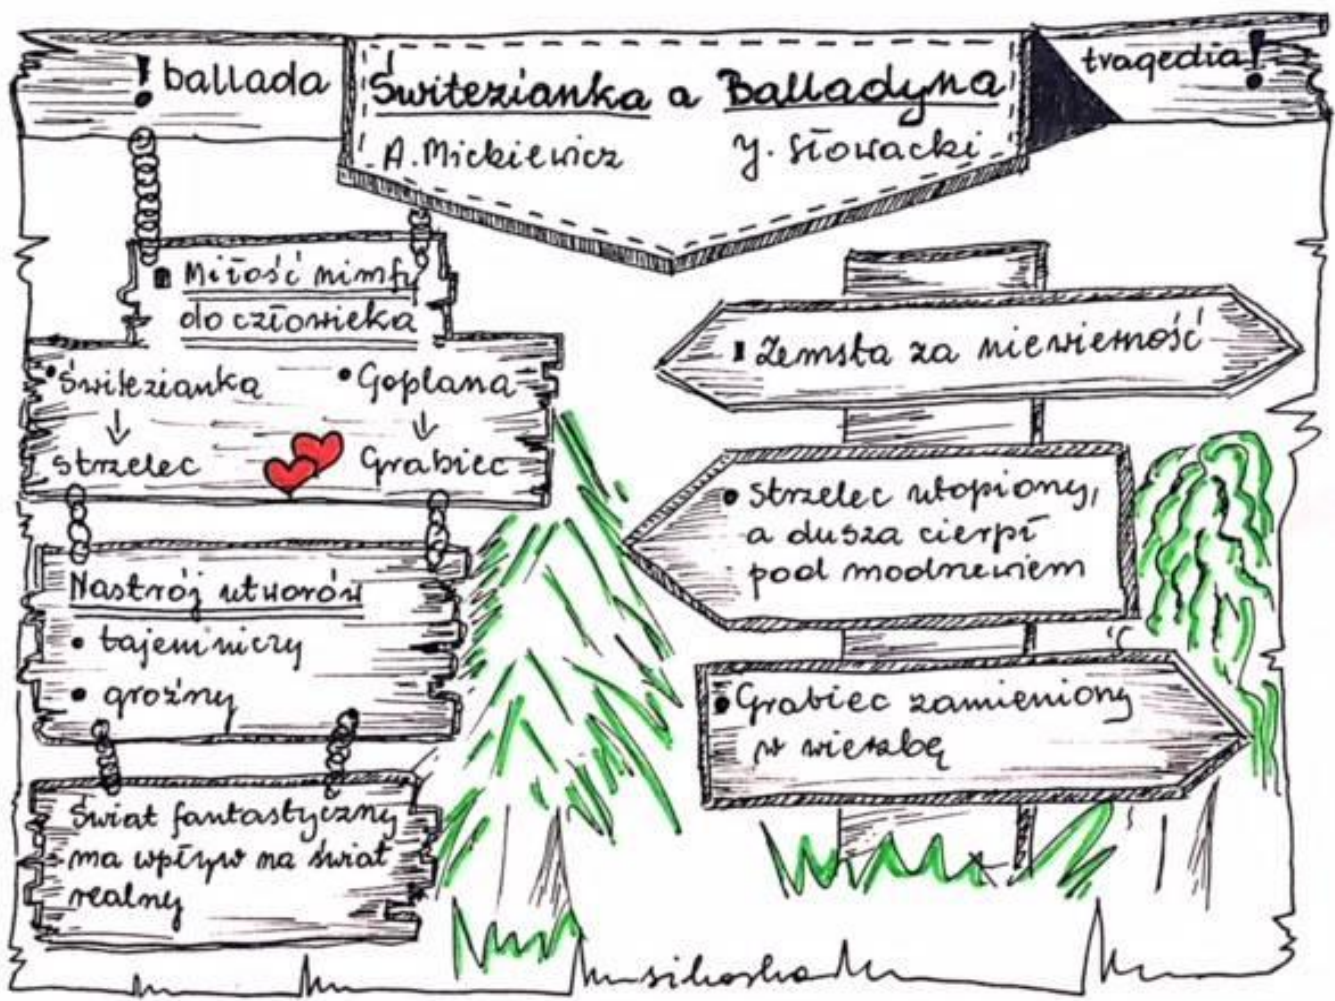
! ballada

Świtezianka a Balladyna
A. Mickiewicz J. Słowacki

tragedia!

Miłość nimfy do człowieka

Świtezianka
↓
strzelec

Goplana
↓
Grabiec

Nastrój utworów
• tajemniczy
• groźny

Świat fantastyczny ma wpływ na świat realny

Zemsta za niewierność

Strzelec utopiony, a dusza cierpi pod modrzewiem

Grabiec zamieniony w wierzbę

sikorka